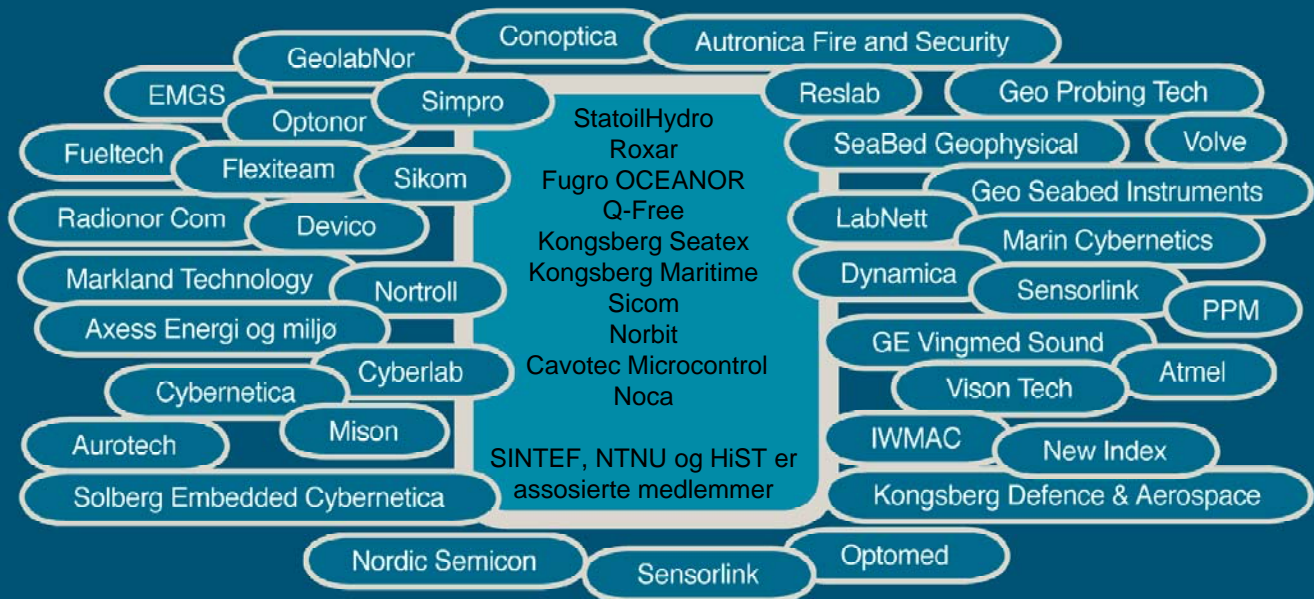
Conoptica
Autronica Fire and Security
GeolabNor
EMGS
Simpro
Optonor
Reslab
Geo Probing Tech
Fueltech
Flexiteam
Sikom
SeaBed Geophysical
Volve
Geo Seabed Instruments
Radionor Com
Devico
LabNett
Marin Cybernetics
Markland Technology
Nortroll
Dynamica
Sensorlink
PPM
Axess Energi og miljø
GE Vingmed Sound
Cyberlab
Cybernetica
Atmel
Vison Tech
Mison
Aurotech
IWMAC
New Index
Solberg Embedded Cybernetica
Kongsberg Defence & Aerospace

StatoilHydro
Roxar
Fugro OCEANOR
Q-Free
Kongsberg Seatex
Kongsberg Maritime
Sicom
Norbit
Cavotec Microcontrol
Noca

SINTEF, NTNU og HiST er assosierte medlemmer

Nordic Semicon
Optomed
Sensorlink